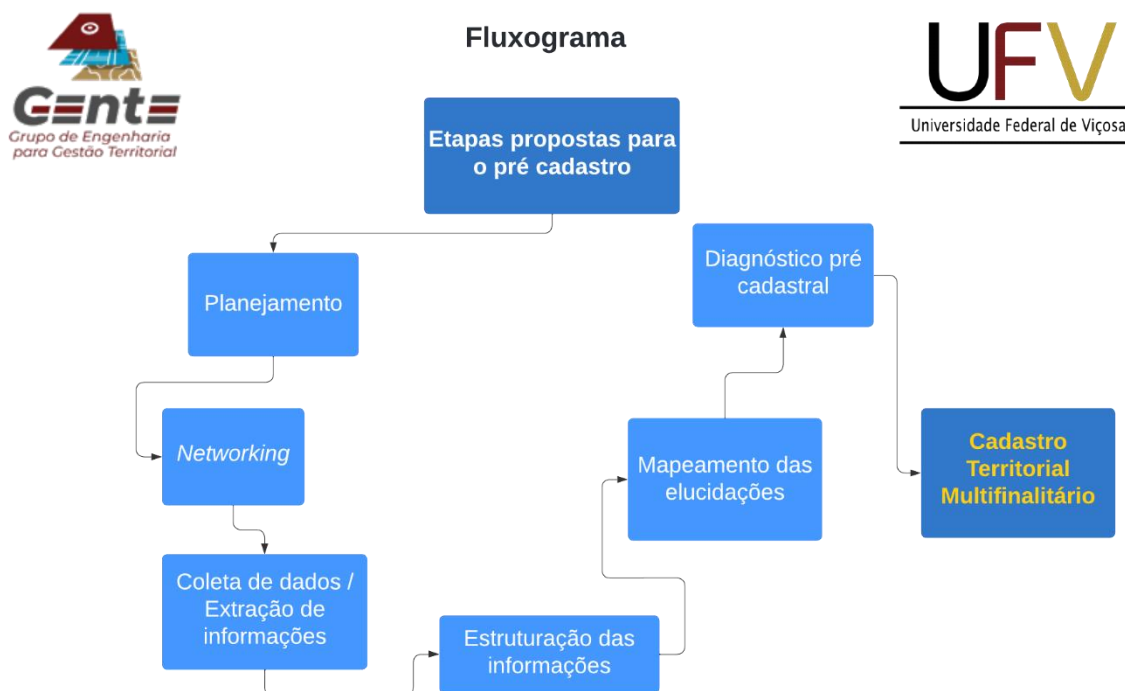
Gente
Grupo de Engenharia para Gestão Territorial

Fluxograma

UFV
Universidade Federal de Viçosa

Etapas propostas para o pré cadastro

Planejamento

Networking

Coleta de dados / Extração de informações

Estruturação das informações

Mapeamento das elucidações

Diagnóstico pré cadastral

Cadastro Territorial Multifinalitário